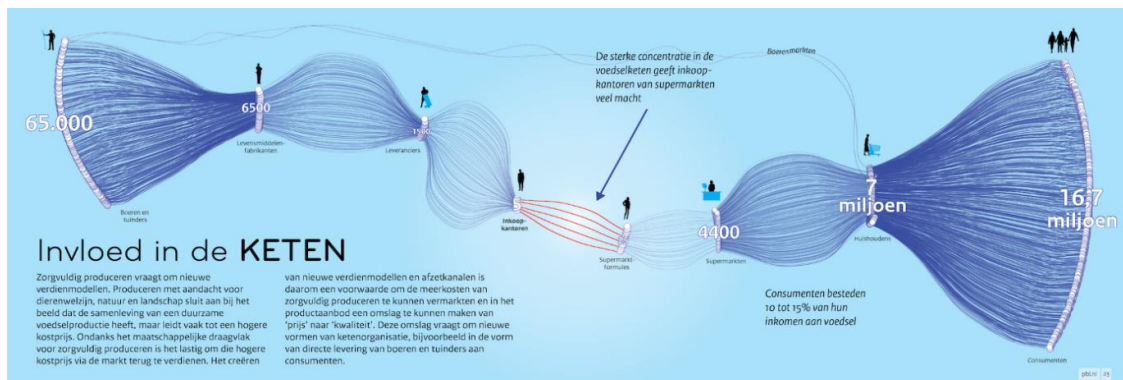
65.000

Boeren en tuinders

6500

Levensmiddelenfabrikanten

1500

Leveranciers

Inkoopkantoren

Supermarktformules

4400

Supermarkten

7 miljoen

Huishoudens

16,7 miljoen

Consumenten

Boerenmarkten

De sterke concentratie in de voedselketen geeft inkoopkantoren van supermarkten veel macht

Consumenten besteden 10 tot 15% van hun inkomen aan voedsel

Invloed in de KETEN

Zorgvuldig produceren vraagt om nieuwe verdienmodellen. Produceren met aandacht voor dierenwelzijn, natuur en landschap sluit aan bij het beeld dat de samenleving van een duurzame voedselproductie heeft, maar leidt vaak tot een hogere kostprijs. Ondanks het maatschappelijke draagvlak voor zorgvuldig produceren is het lastig om die hogere kostprijs via de markt terug te verdienen. Het creëren van nieuwe verdienmodellen en afzetkanalen is daarom een voorwaarde om de meerkosten van zorgvuldig produceren te kunnen vermarkten en in het productaanbod een omslag te kunnen maken van 'prijs' naar 'kwaliteit'. Deze omslag vraagt om nieuwe vormen van ketenorganisatie, bijvoorbeeld in de vorm van directe levering van boeren en tuinders aan consumenten.

pbl.nl 23